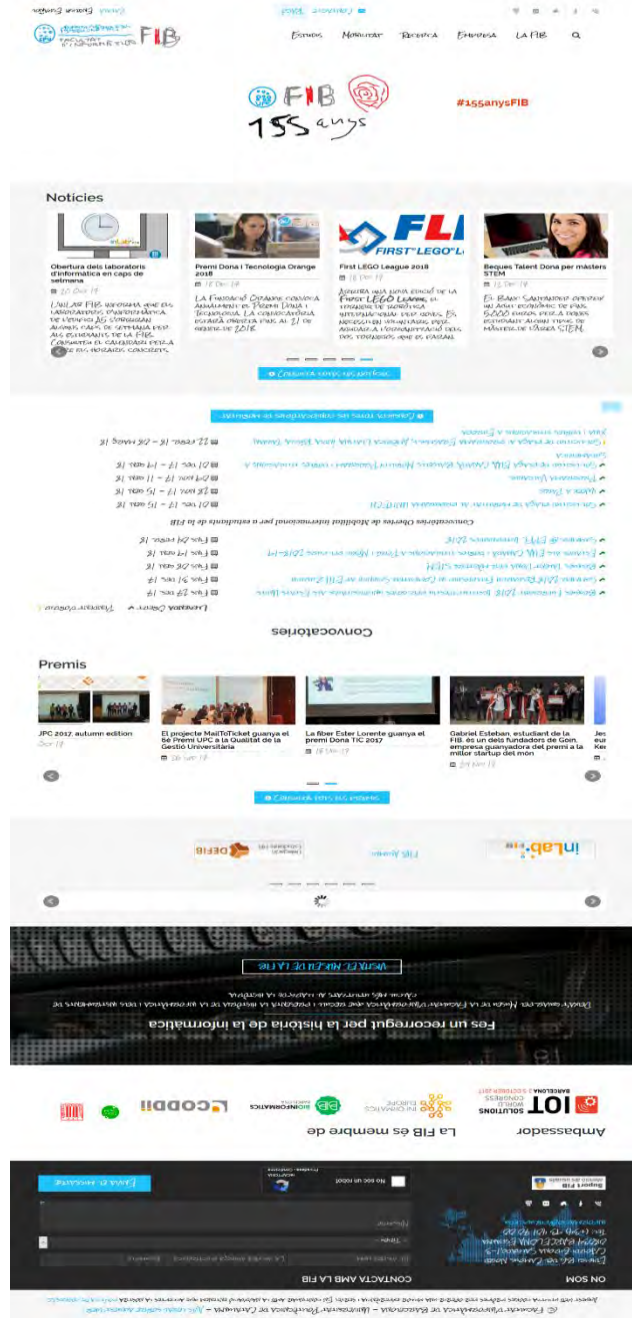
FIB

Estudis Mobilitat Recerca Empresa La FIB

FIB 155 anys

#155anysFIB

Notícies

Obertura dels laboratoris d'informàtica en caps de setmana

20 Dec 17

Premi Dona i Tecnologia Orange 2018

First LEGO League 2018

18 Dec 17

Beques Talent Dona per masters STEM

Consulta totes les notícies

Convocatòries

Premis

JPC 2017, autumn edition

El projecte MailToTicket guanya el 6è Premi UPC a la Qualitat de la Gestió Universitària

La fiber Ester Lorente guanya el premi Dona TIC 2017

Gabriel Esteban, estudiant de la FIB, és un dels fundadors de Goin, empresa guanyadora del premi a la millor startup del món

Consulta tots els premis

Fes un recorregut per la història de la informàtica

Visiteu museu de la FIB

La FIB és membre de

Ambassador

IOT SOLUTIONS WORLD CONGRESS

BIOINFORMATICS

CONTACTA AMB LA FIB

ON SOM